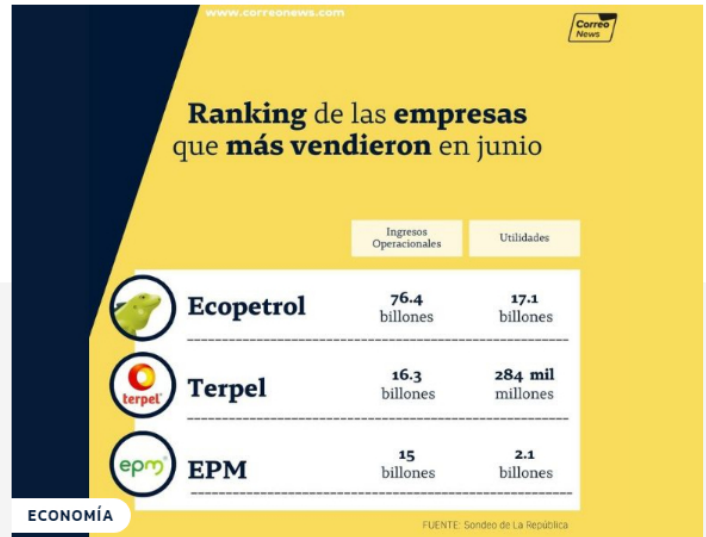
www.correonews.com

Correo News

Ranking de las empresas que más vendieron en junio

| | Ingresos Operacionales | Utilidades |
|---|---|---|
| Ecopetrol | 76.4 billones | 17.1 billones |
| terpel Terpel | 16.3 billones | 284 mil millones |
| epm EPM | 15 billones | 2.1 billones |

ECONOMÍA

FUENTE: Sondeo de La República